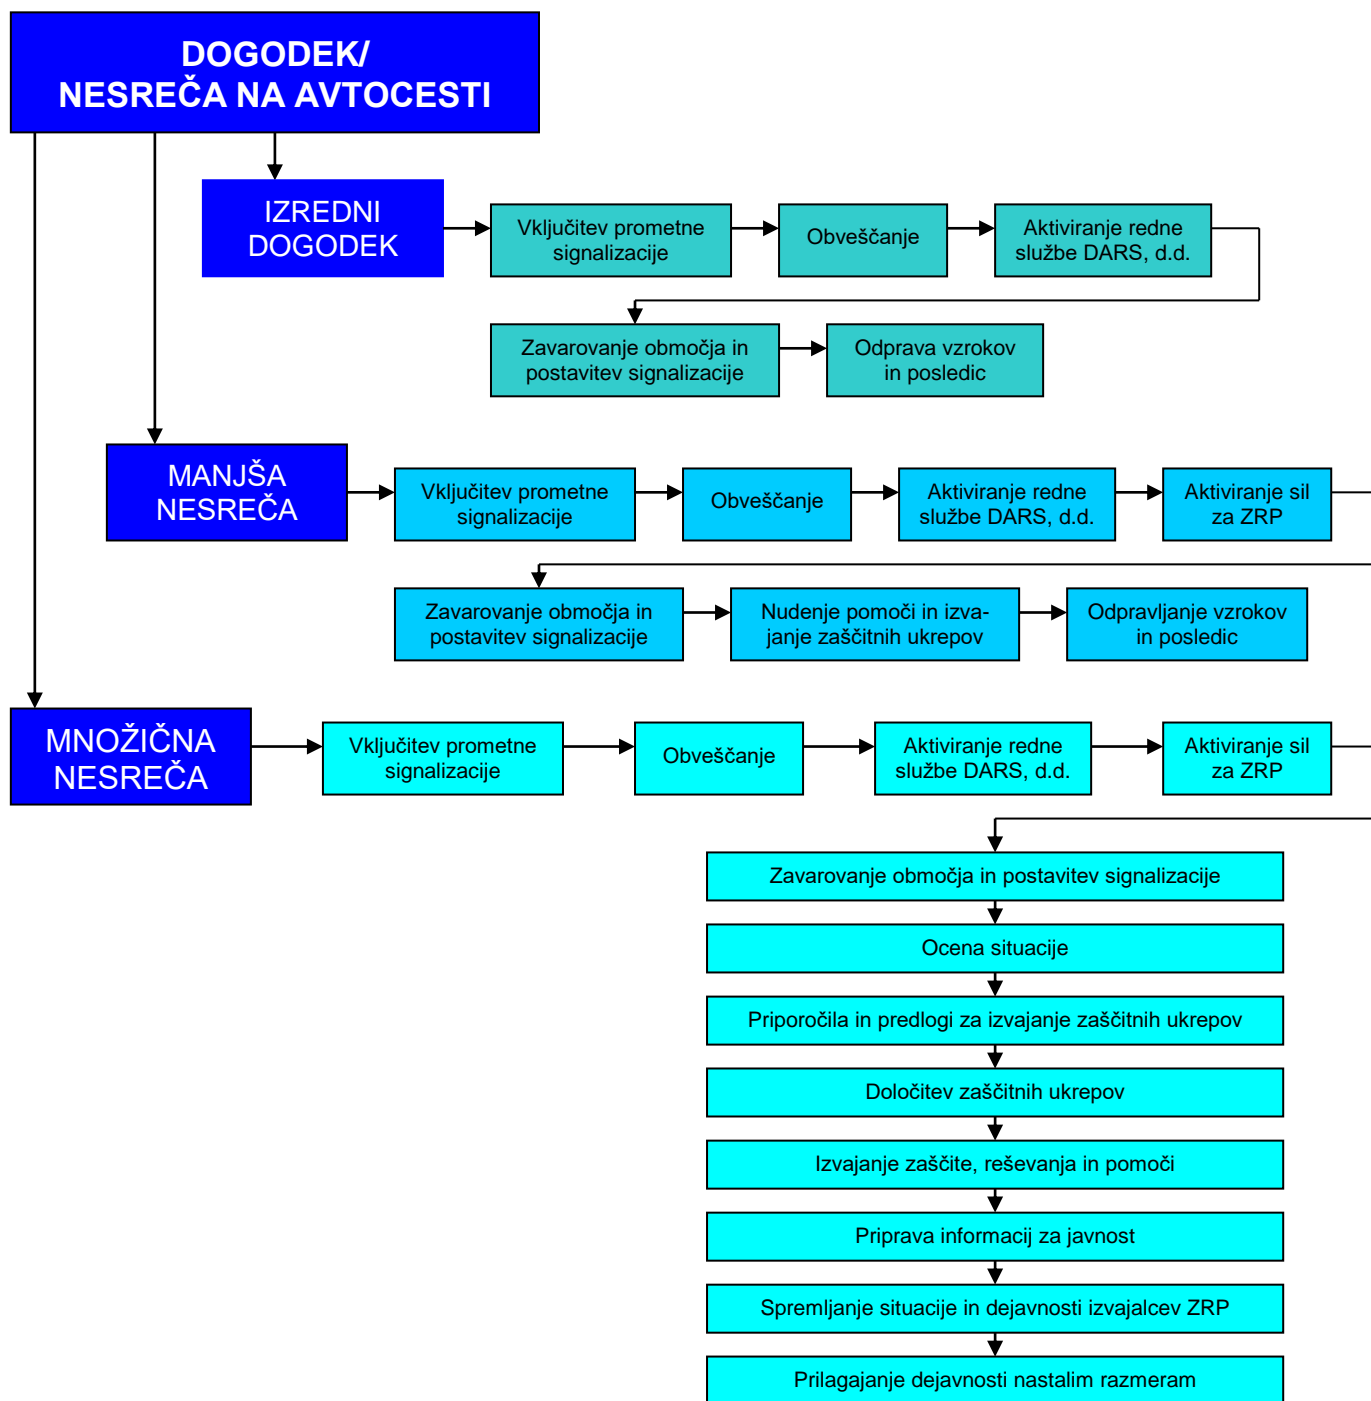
DOGODEK/
NESREČA NA AVTOCESTI

IZREDNI DOGODEK

Vključitev prometne signalizacije

Obveščanje

Aktiviranje redne službe DARS, d.d.

Zavarovanje območja in postavitev signalizacije

Odprava vzrokov in posledic

MANJŠA NESREČA

Vključitev prometne signalizacije

Obveščanje

Aktiviranje redne službe DARS, d.d.

Aktiviranje sil za ZRP

Zavarovanje območja in postavitev signalizacije

Nudenje pomoči in izvajanje zaščitnih ukrepov

Odpravljanje vzrokov in posledic

MNOŽIČNA NESREČA

Vključitev prometne signalizacije

Obveščanje

Aktiviranje redne službe DARS, d.d.

Aktiviranje sil za ZRP

Zavarovanje območja in postavitev signalizacije

Ocena situacije

Priporočila in predlogi za izvajanje zaščitnih ukrepov

Določitev zaščitnih ukrepov

Izvajanje zaščite, reševanja in pomoči

Priprava informacij za javnost

Spremljanje situacije in dejavnosti izvajalcev ZRP

Prilagajanje dejavnosti nastalim razmeram